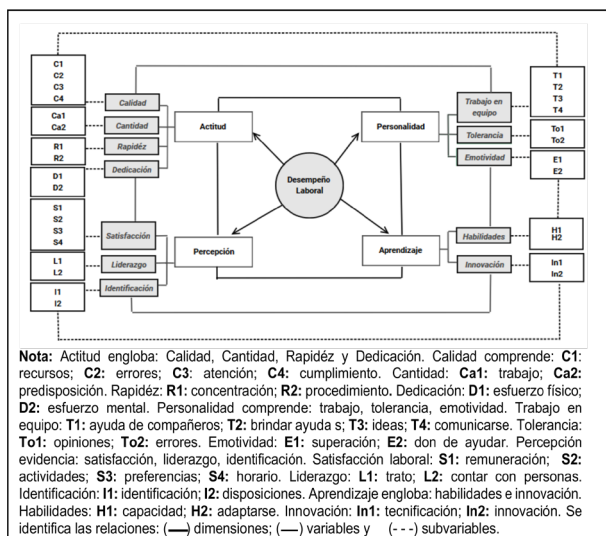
C1
C2
C3
C4

Calidad

Ca1
Ca2

Cantidad

R1
R2

Rapidéz

D1
D2

Dedicación

Actitud

Personalidad

Trabajo en equipo

T1
T2
T3
T4

Tolerancia

To1
To2

Emotividad

E1
E2

Desempeño Laboral

S1
S2
S3
S4

Satisfacción

L1
L2

Liderazgo

I1
I2

Identificación

Percepción

Aprendizaje

Habilidades

H1
H2

Innovación

In1
In2

**Nota:** Actitud engloba: Calidad, Cantidad, Rapidéz y Dedicación. Calidad comprende: **C1**: recursos; **C2:** errores; **C3**: atención; **C4:** cumplimiento. Cantidad: **Ca1:** trabajo; **Ca2:** predisposición. Rapidéz: **R1:** concentración; **R2:** procedimiento. Dedicación: **D1:** esfuerzo físico; **D2:** esfuerzo mental. Personalidad comprende: trabajo, tolerancia, emotividad. Trabajo en equipo: **T1:** ayuda de compañeros; **T2:** brindar ayuda s; **T3:** ideas; **T4:** comunicarse. Tolerancia: **To1:** opiniones; **To2:** errores. Emotividad: **E1:** superación; **E2:** don de ayudar. Percepción evidencia: satisfacción, liderazgo, identificación. Satisfacción laboral: **S1:** remuneración; **S2:** actividades; **S3:** preferencias; **S4:** horario. Liderazgo: **L1:** trato; **L2:** contar con personas. Identificación: **I1:** identificación; **I2:** disposiciones. Aprendizaje engloba: habilidades e innovación. Habilidades: **H1:** capacidad; **H2:** adaptarse. Innovación: **In1:** tecnificación; **In2:** innovación. Se identifica las relaciones: (—) dimensiones; (—) variables y (- - -) subvariables.